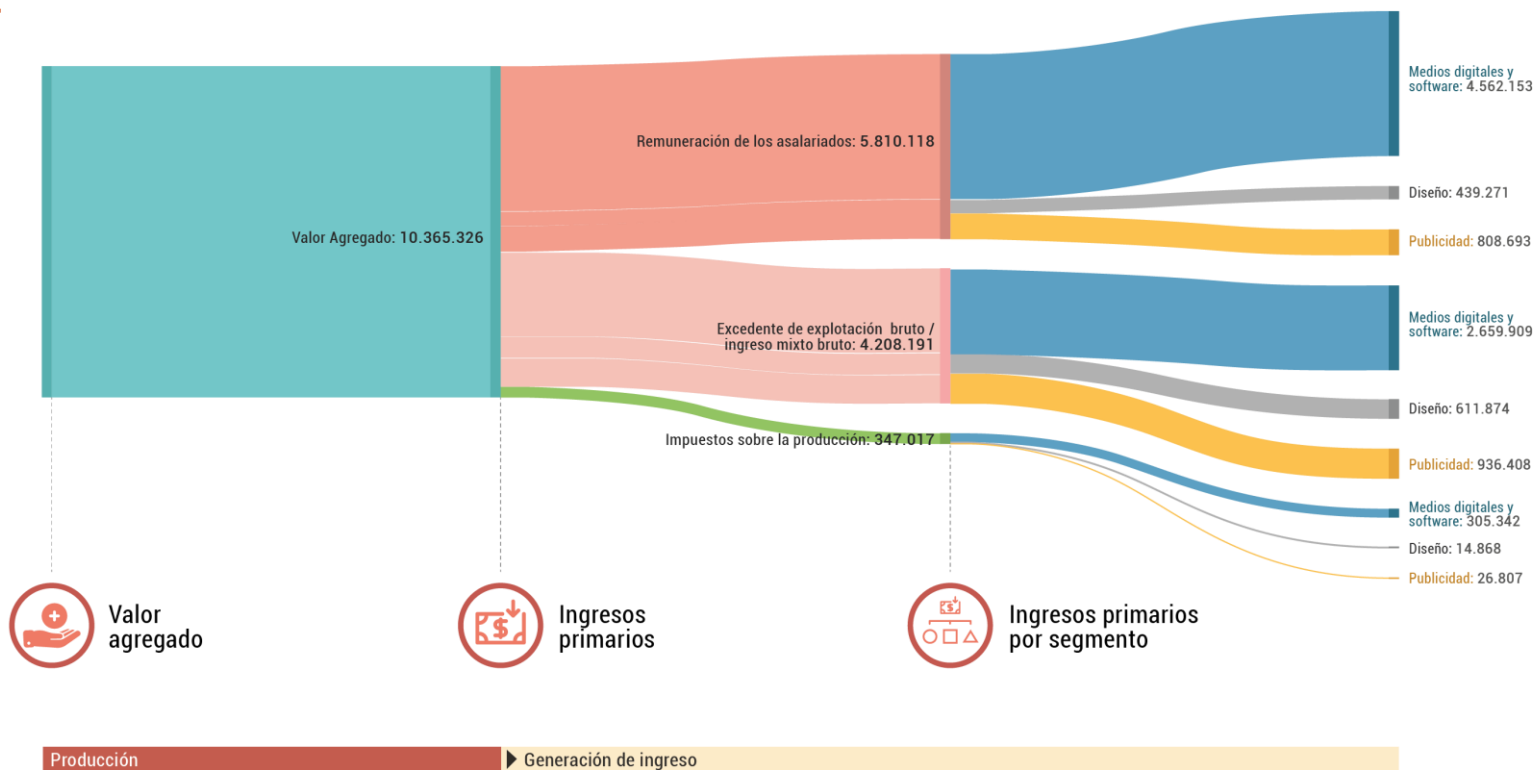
Valor Agregado: 10.365.326

Remuneración de los asalariados: 5.810.118

Excedente de explotación bruto / ingreso mixto bruto: 4.208.191

Impuestos sobre la producción: 347.017

Medios digitales y software: 4.562.153

Diseño: 439.271

Publicidad: 808.693

Medios digitales y software: 2.659.909

Diseño: 611.874

Publicidad: 936.408

Medios digitales y software: 305.342

Diseño: 14.868

Publicidad: 26.807

Valor agregado

Ingresos primarios

Ingresos primarios por segmento

Producción

Generación de ingreso